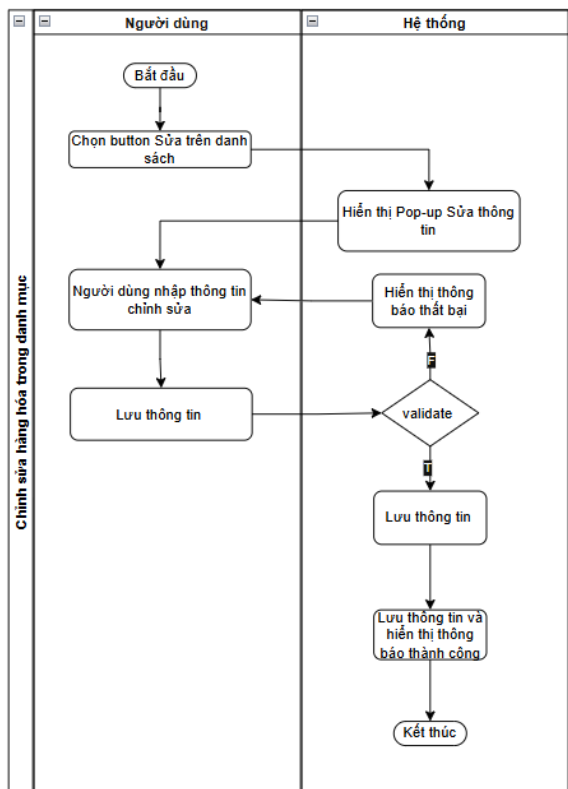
Chỉnh sửa hàng hóa trong danh mục

Người dùng

Hệ thống

Bắt đầu

Chọn button Sửa trên danh sách

Hiển thị Pop-up Sửa thông tin

Người dùng nhập thông tin chỉnh sửa

Hiển thị thông báo thất bại

F

Lưu thông tin

validate

T

Lưu thông tin

Lưu thông tin và hiển thị thông báo thành công

Kết thúc